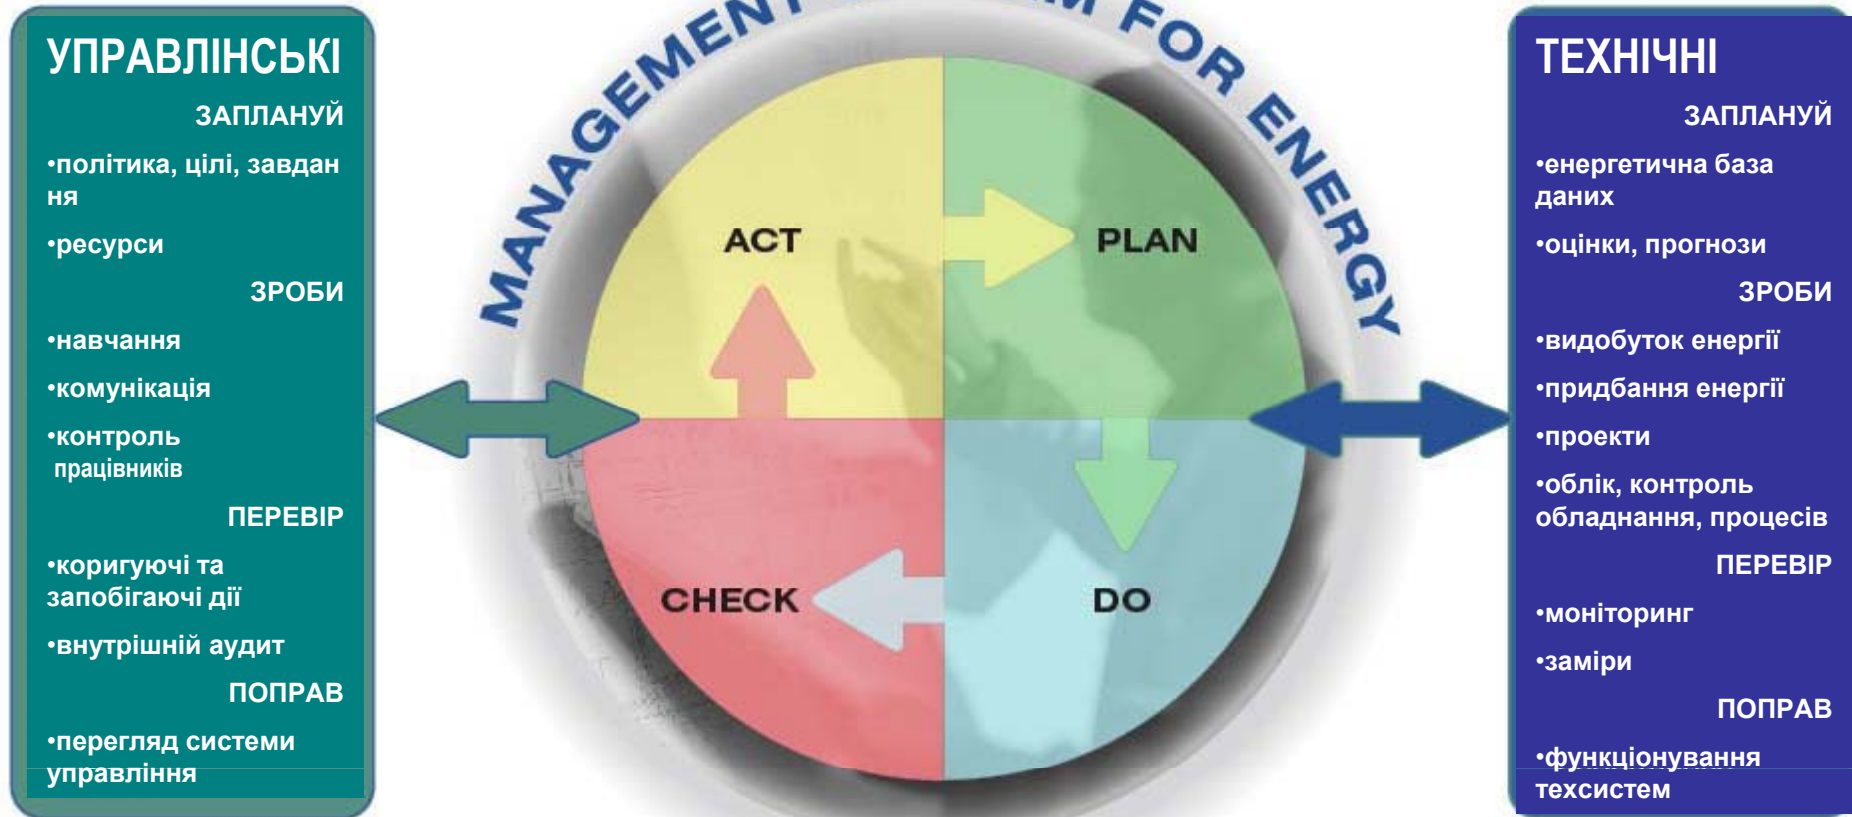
УПРАВЛІНСЬКІ

ЗАПЛАНУЙ

•політика, цілі, завдання

•ресурси

ЗРОБИ

•навчання

•комунікація

•контроль працівників

ПЕРЕВІР

•коригуючі та запобігаючі дії

•внутрішній аудит

ПОПРАВ

•перегляд системи управління

MANAGEMENT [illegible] FOR ENERGY

ACT

PLAN

CHECK

DO

ТЕХНІЧНІ

ЗАПЛАНУЙ

•енергетична база даних

•оцінки, прогнози

ЗРОБИ

•видобуток енергії

•придбання енергії

•проекти

•облік, контроль обладнання, процесів

ПЕРЕВІР

•моніторинг

•заміри

ПОПРАВ

•функціонування техсистем